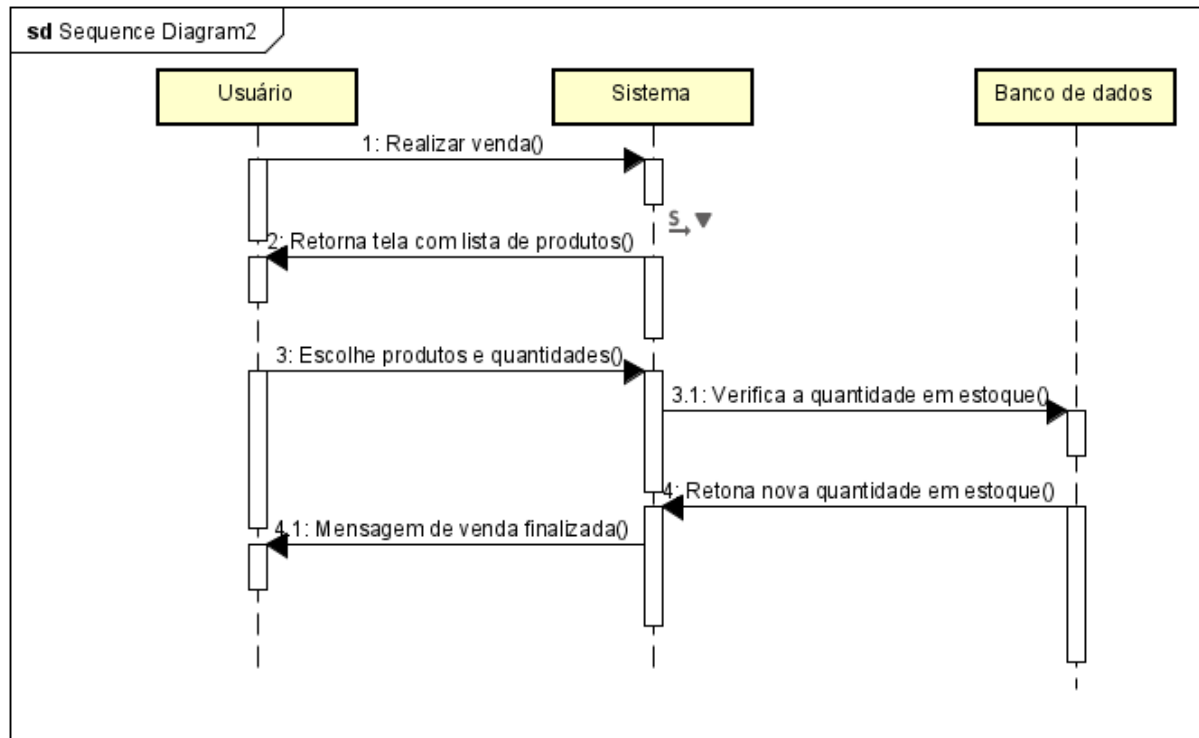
sd Sequence Diagram2

Usuário

Sistema

Banco de dados

1: Realizar venda()

S

2: Retorna tela com lista de produtos()

3: Escolhe produtos e quantidades()

3.1: Verifica a quantidade em estoque()

4: Retona nova quantidade em estoque()

4.1: Mensagem de venda finalizada()